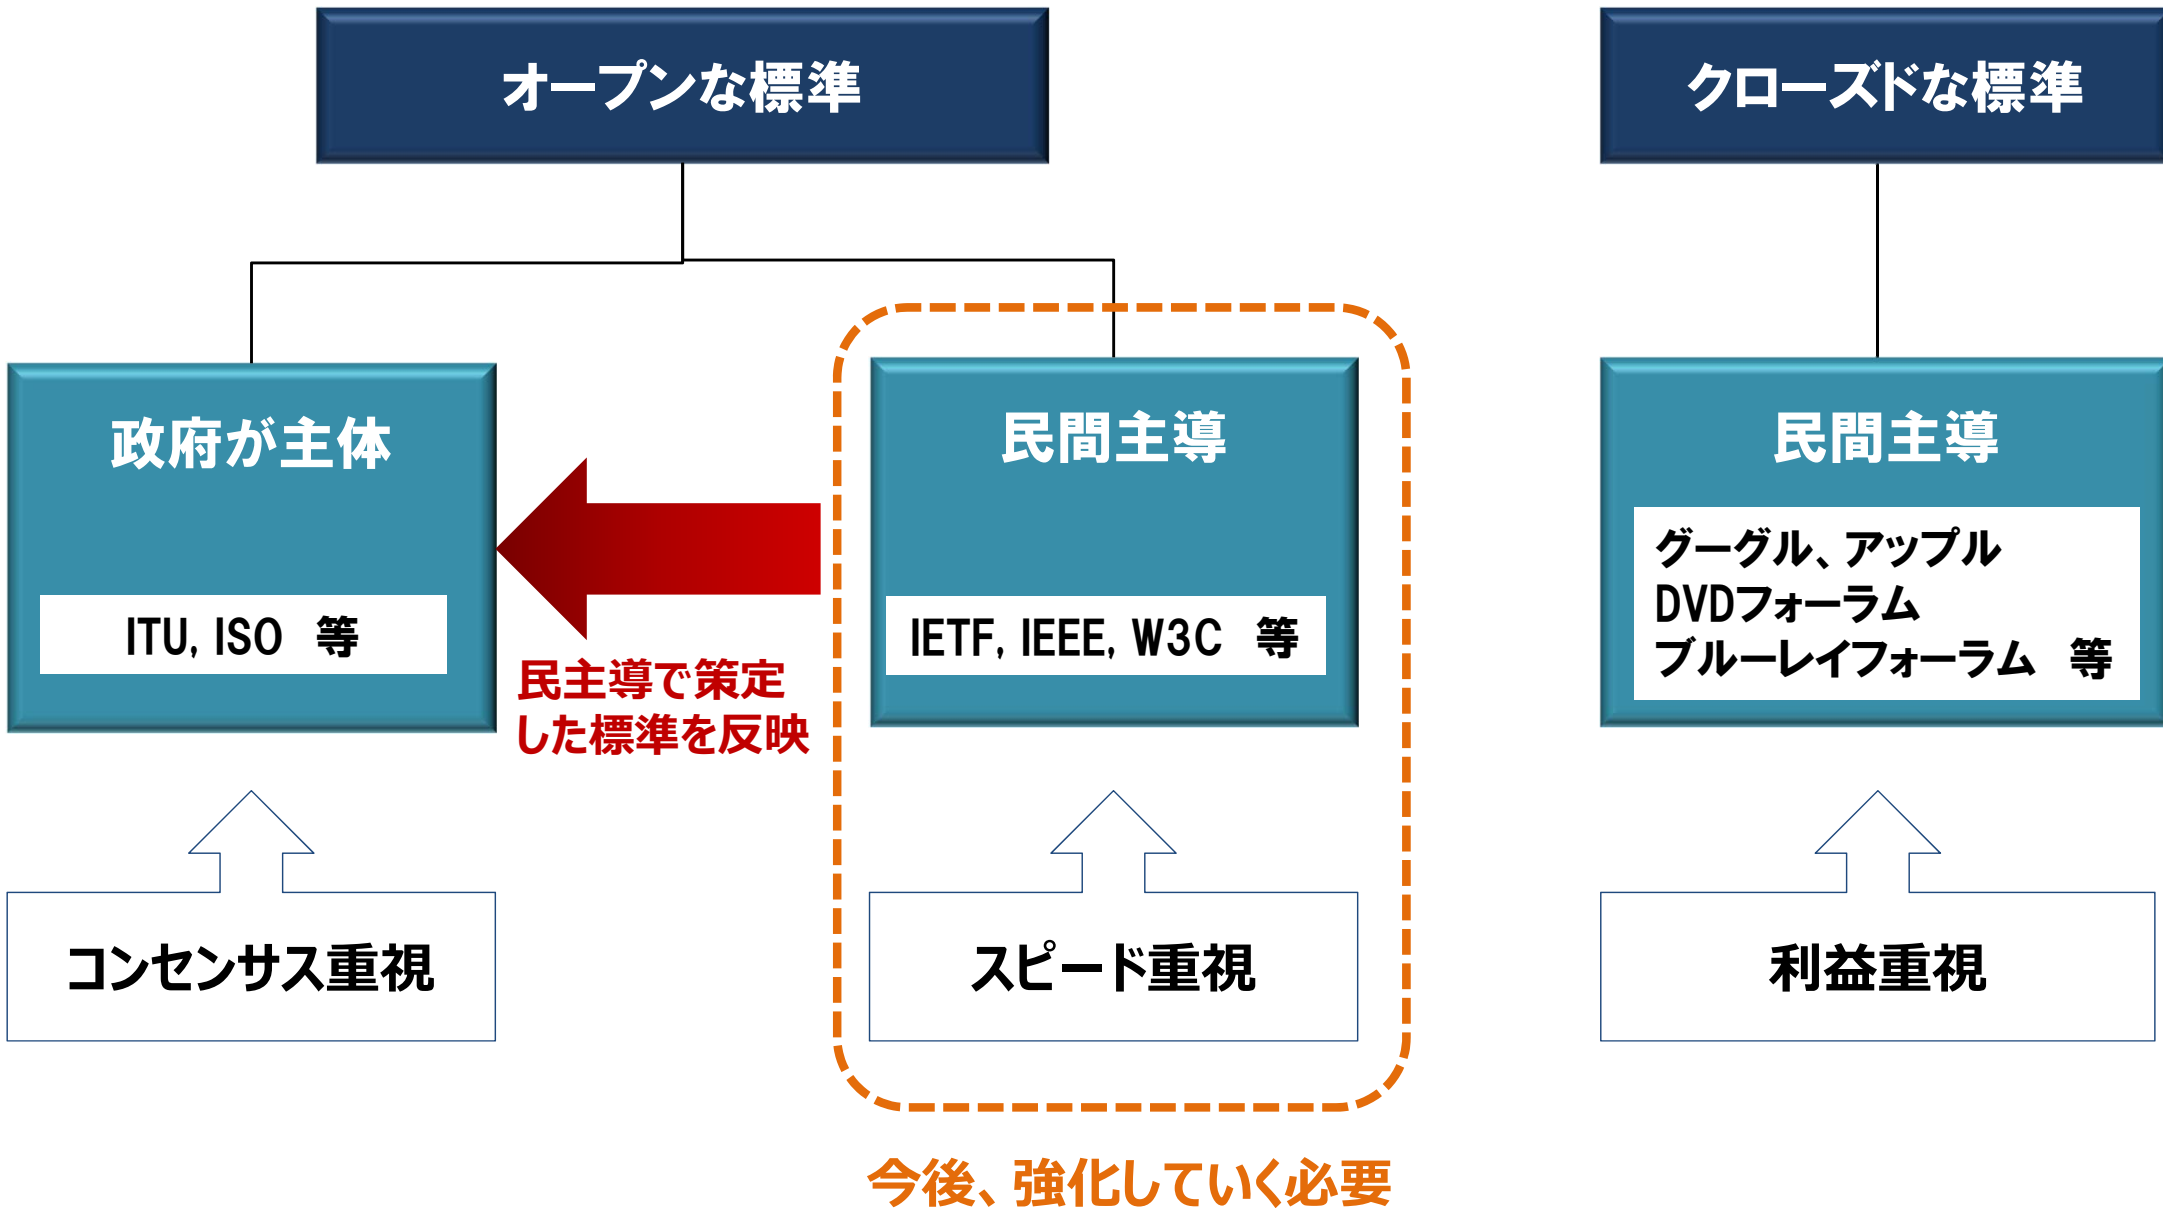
オープンな標準

クローズドな標準

政府が主体

ITU, ISO　等

民主導で策定した標準を反映

民間主導

IETF, IEEE, W3C　等

民間主導

グーグル、アップル
DVDフォーラム
ブルーレイフォーラム　等

コンセンサス重視

スピード重視

利益重視

今後、強化していく必要